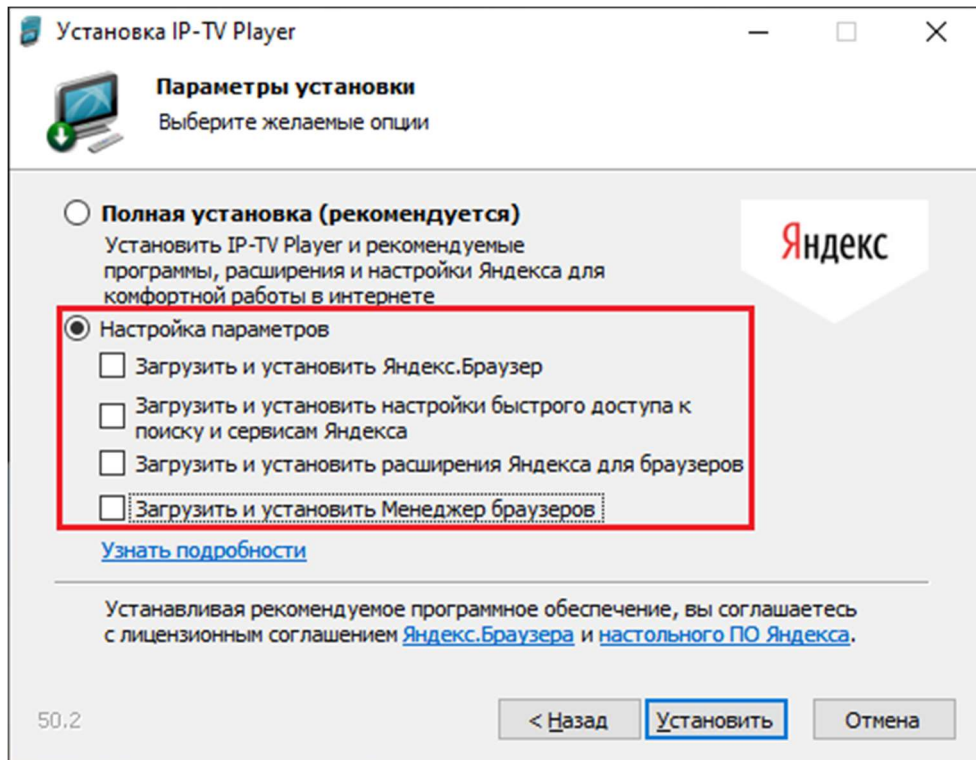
Установка IP-TV Player

Параметры установки

Выберите желаемые опции

Полная установка (рекомендуется)

Установить IP-TV Player и рекомендуемые программы, расширения и настройки Яндекса для комфортной работы в интернете

Яндекс

Настройка параметров

Загрузить и установить Яндекс.Браузер

Загрузить и установить настройки быстрого доступа к поиску и сервисам Яндекса

Загрузить и установить расширения Яндекса для браузеров

Загрузить и установить Менеджер браузеров

Узнать подробности

Устанавливая рекомендуемое программное обеспечение, вы соглашаетесь с лицензионным соглашением Яндекс.Браузера и настольного ПО Яндекса.

50.2

< Назад

Установить

Отмена